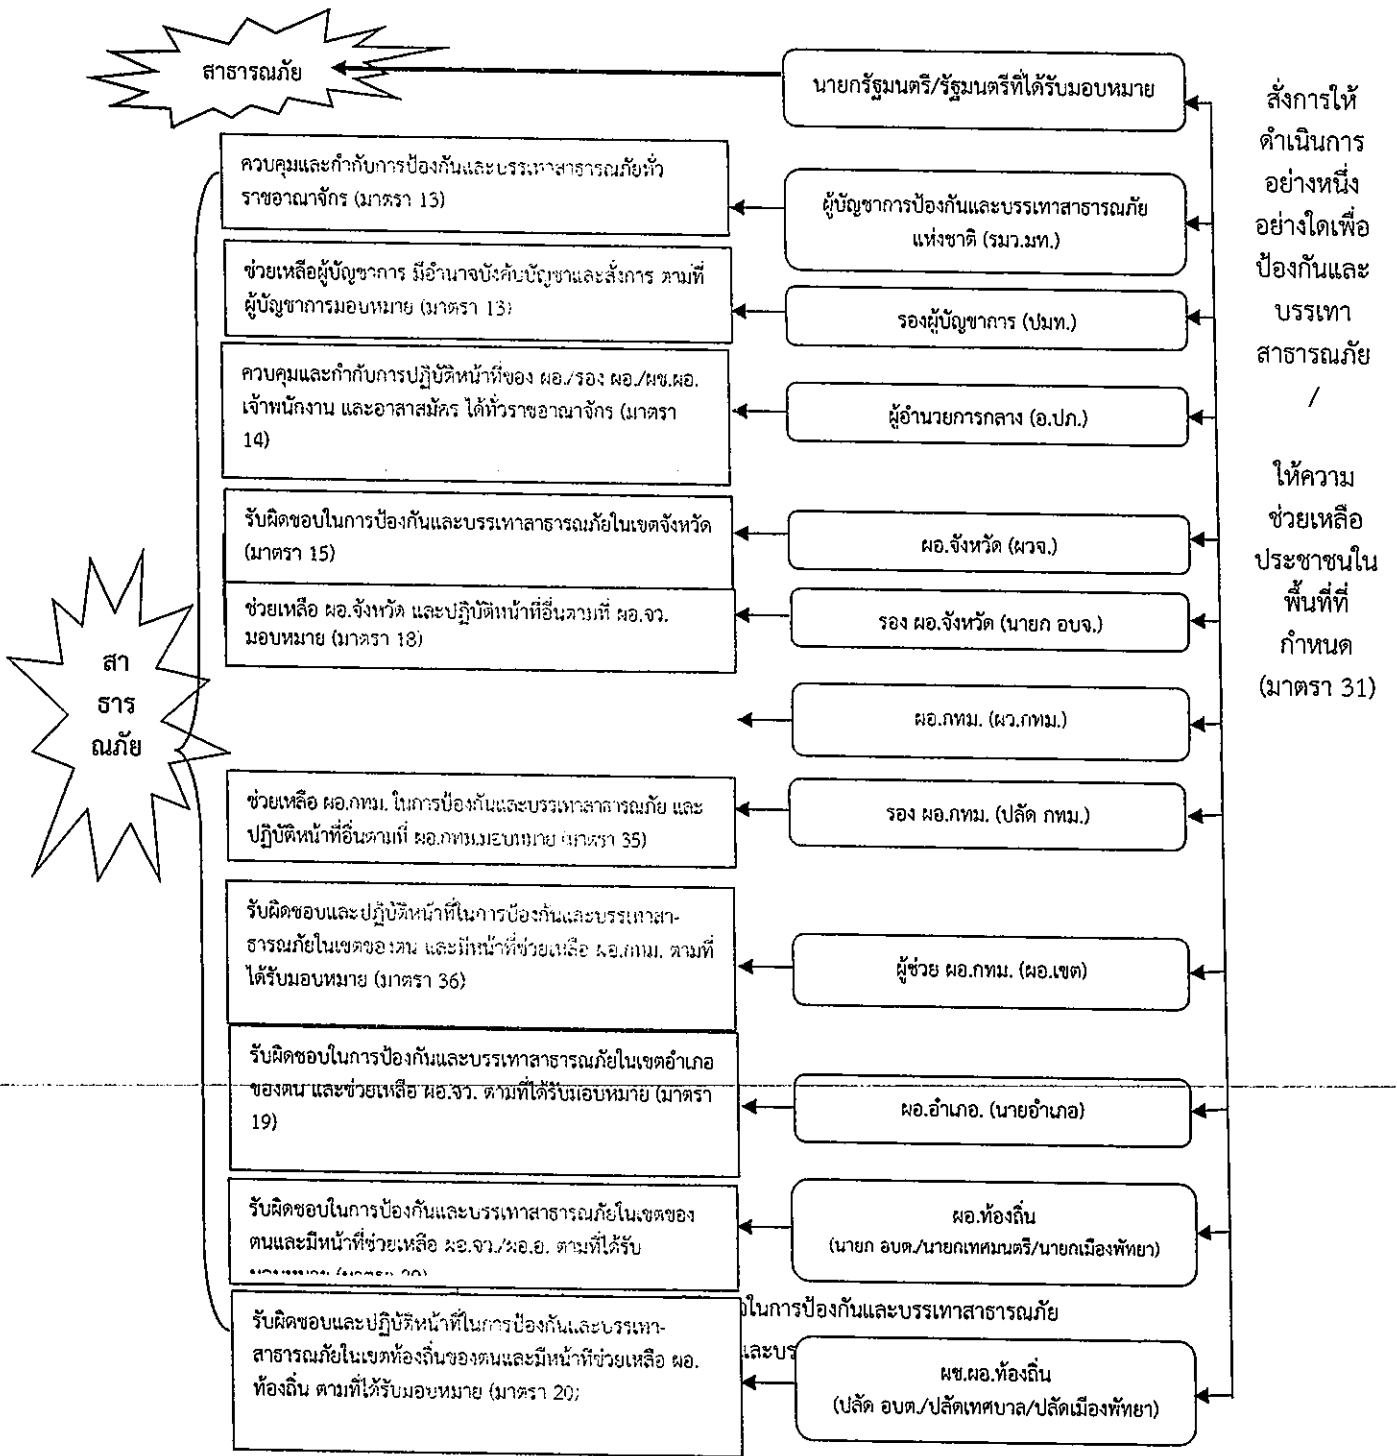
สาธารณภัย

นายกรัฐมนตรี/รัฐมนตรีที่ได้รับมอบหมาย

สั่งการให้ดำเนินการอย่างหนึ่งอย่างใดเพื่อป้องกันและบรรเทาสาธารณภัย / ให้ความช่วยเหลือประชาชนในพื้นที่ที่กำหนด (มาตรา 31)

ควบคุมและกำกับการป้องกันและบรรเทาสาธารณภัยทั่วราชอาณาจักร (มาตรา 13)

ผู้บัญชาการป้องกันและบรรเทาสาธารณภัยแห่งชาติ (รมว.มท.)

ช่วยเหลือผู้บัญชาการ มีอำนาจบังคับบัญชาและสั่งการ ตามที่ผู้บัญชาการมอบหมาย (มาตรา 13)

รองผู้บัญชาการ (ปมท.)

ควบคุมและกำกับการปฏิบัติหน้าที่ของ ผอ./รอง ผอ./ผช.ผอ. เจ้าพนักงาน และอาสาสมัคร ได้ทั่วราชอาณาจักร (มาตรา 14)

ผู้อำนวยการกลาง (อ.ปภ.)

รับผิดชอบในการป้องกันและบรรเทาสาธารณภัยในเขตจังหวัด (มาตรา 15)

ผอ.จังหวัด (ผวจ.)

ช่วยเหลือ ผอ.จังหวัด และปฏิบัติหน้าที่อื่นตามที่ ผอ.จว. มอบหมาย (มาตรา 18)

รอง ผอ.จังหวัด (นายก อบจ.)

สา ธาร ณภัย

ผอ.กทม. (ผว.กทม.)

ช่วยเหลือ ผอ.กทม. ในการป้องกันและบรรเทาสาธารณภัย และปฏิบัติหน้าที่อื่นตามที่ ผอ.กทม.มอบหมาย (มาตรา 35)

รอง ผอ.กทม. (ปลัด กทม.)

รับผิดชอบและปฏิบัติหน้าที่ในการป้องกันและบรรเทาสาธารณภัยในเขตของตน และมีหน้าที่ช่วยเหลือ ผอ.กทม. ตามที่ได้รับมอบหมาย (มาตรา 36)

ผู้ช่วย ผอ.กทม. (ผอ.เขต)

รับผิดชอบในการป้องกันและบรรเทาสาธารณภัยในเขตอำเภอของตน และช่วยเหลือ ผอ.จว. ตามที่ได้รับมอบหมาย (มาตรา 19)

ผอ.อำเภอ. (นายอำเภอ)

รับผิดชอบในการป้องกันและบรรเทาสาธารณภัยในเขตของตนและมีหน้าที่ช่วยเหลือ ผอ.จว./ผอ.อ. ตามที่ได้รับ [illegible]

ผอ.ท้องถิ่น (นายก อบต./นายกเทศมนตรี/นายกเมืองพัทยา)

ในการป้องกันและบรรเทาสาธารณภัย

และบร

รับผิดชอบและปฏิบัติหน้าที่ในการป้องกันและบรรเทาสาธารณภัยในเขตท้องถิ่นของตนและมีหน้าที่ช่วยเหลือ ผอ.ท้องถิ่น ตามที่ได้รับมอบหมาย (มาตรา 20)

ผช.ผอ.ท้องถิ่น (ปลัด อบต./ปลัดเทศบาล/ปลัดเมืองพัทยา)